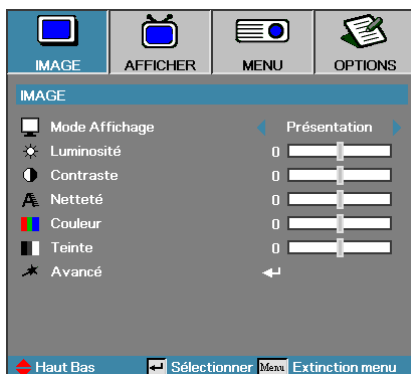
IMAGE AFFICHER MENU OPTIONS

IMAGE

| | | |
|---|---|---|
| Mode Affichage | | Présentation |
| Luminosité | 0 | |
| Contraste | 0 | |
| Netteté | 0 | |
| Couleur | 0 | |
| Teinte | 0 | |
| Avancé | | ↵ |

Haut Bas ↵ Sélectionner Menu Extinction menu